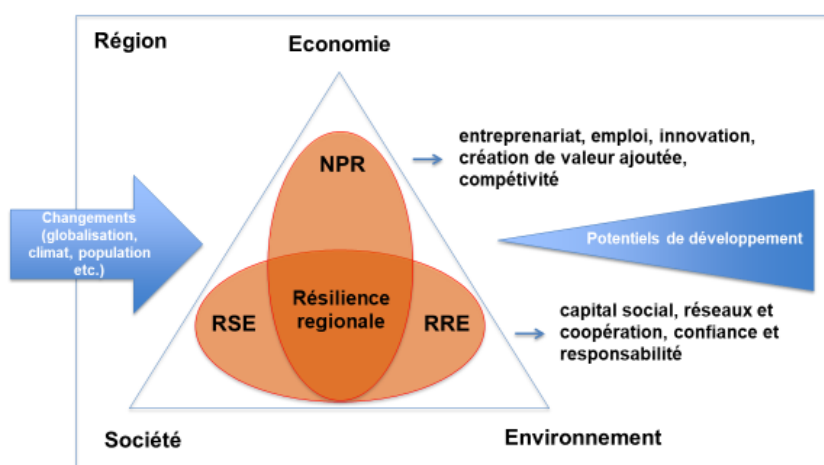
Région

Economie

Changements (globalisation, climat, population etc.)

NPR

entreprenariat, emploi, innovation, création de valeur ajoutée, compétivité

Potentiels de développement

RSE

Résilience regionale

RRE

capital social, réseaux et coopération, confiance et responsabilité

Société

Environnement